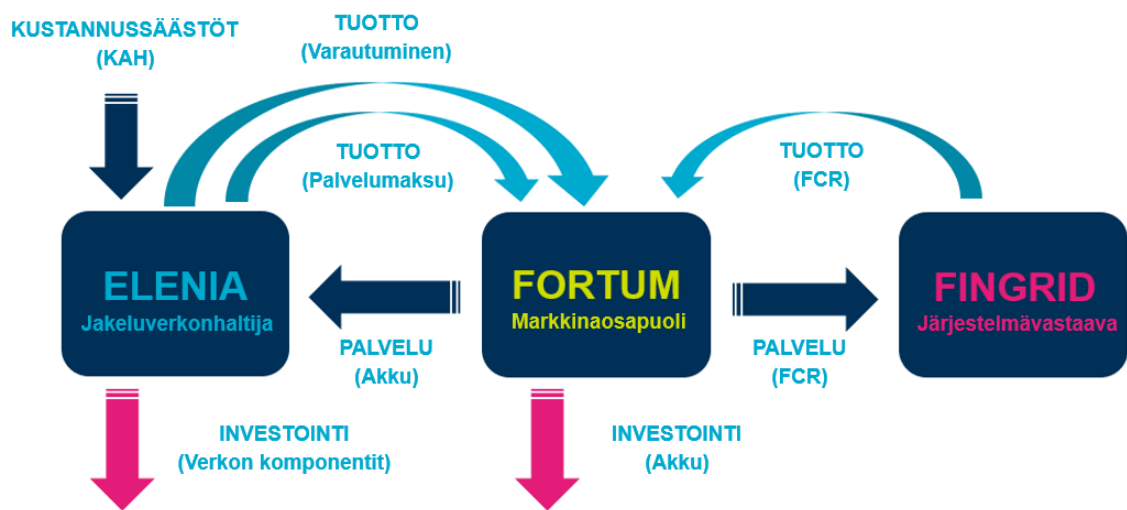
KUSTANNUSSÄÄSTÖT
(KAH)

TUOTTO
(Varautuminen)

TUOTTO
(Palvelumaksu)

TUOTTO
(FCR)

ELENIA
Jakeluverkonhaltija

FORTUM
Markkinaosapuoli

FINGRID
Järjestelmävastaava

PALVELU
(Akku)

PALVELU
(FCR)

INVESTOINTI
(Verkon komponentit)

INVESTOINTI
(Akku)